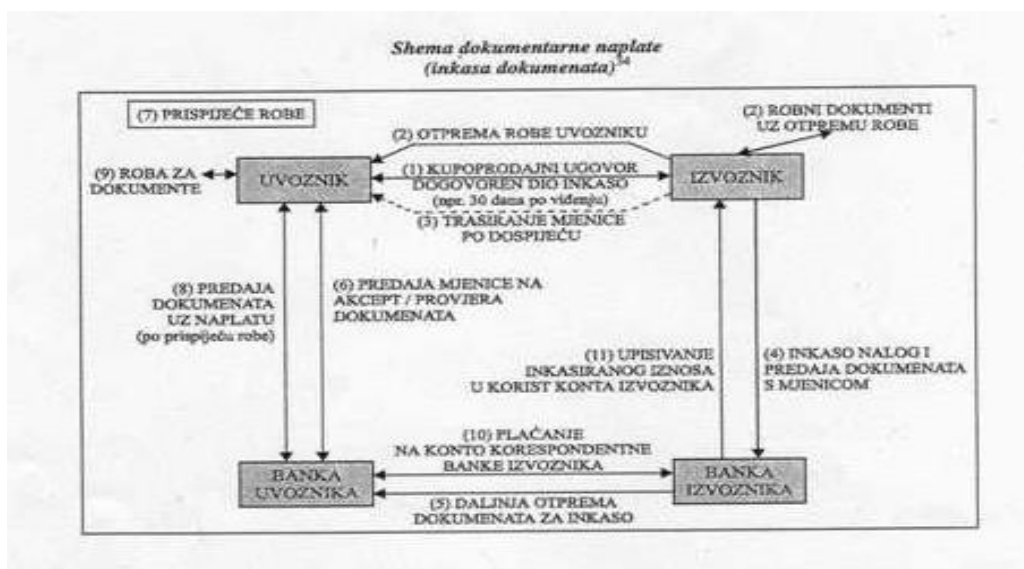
Shema dokumentarne naplate
(inkasa dokumenata)$^{34}$

(7) PRISPIJEĆE ROBE

(2) ROBNI DOKUMENTI UZ OTPREMU ROBE

(2) OTPREMA ROBE UVOZNIKU

(9) ROBA ZA DOKUMENTE

UVOZNIK

(1) KUPOPRODAJNI UGOVOR DOGOVOREN DIO INKASO (npr. 30 dana po viđenju)

IZVOZNIK

(3) TRASIRANJE MJENICE PO DOSPIJEĆU

(8) PREDAJA DOKUMENATA UZ NAPLATU (po prispijeću robe)

(6) PREDAJA MJENICE NA AKCEPT / PROVJERA DOKUMENATA

(11) UPISIVANJE INKASIRANOG IZNOSA U KORIST KONTA IZVOZNIKA

(4) INKASO NALOG I PREDAJA DOKUMENATA S MJENICOM

(10) PLAĆANJE NA KONTO KORESPONDENTNE BANKE IZVOZNIKA

BANKA UVOZNIKA

BANKA IZVOZNIKA

(5) DALJNJA OTPREMA DOKUMENATA ZA INKASO